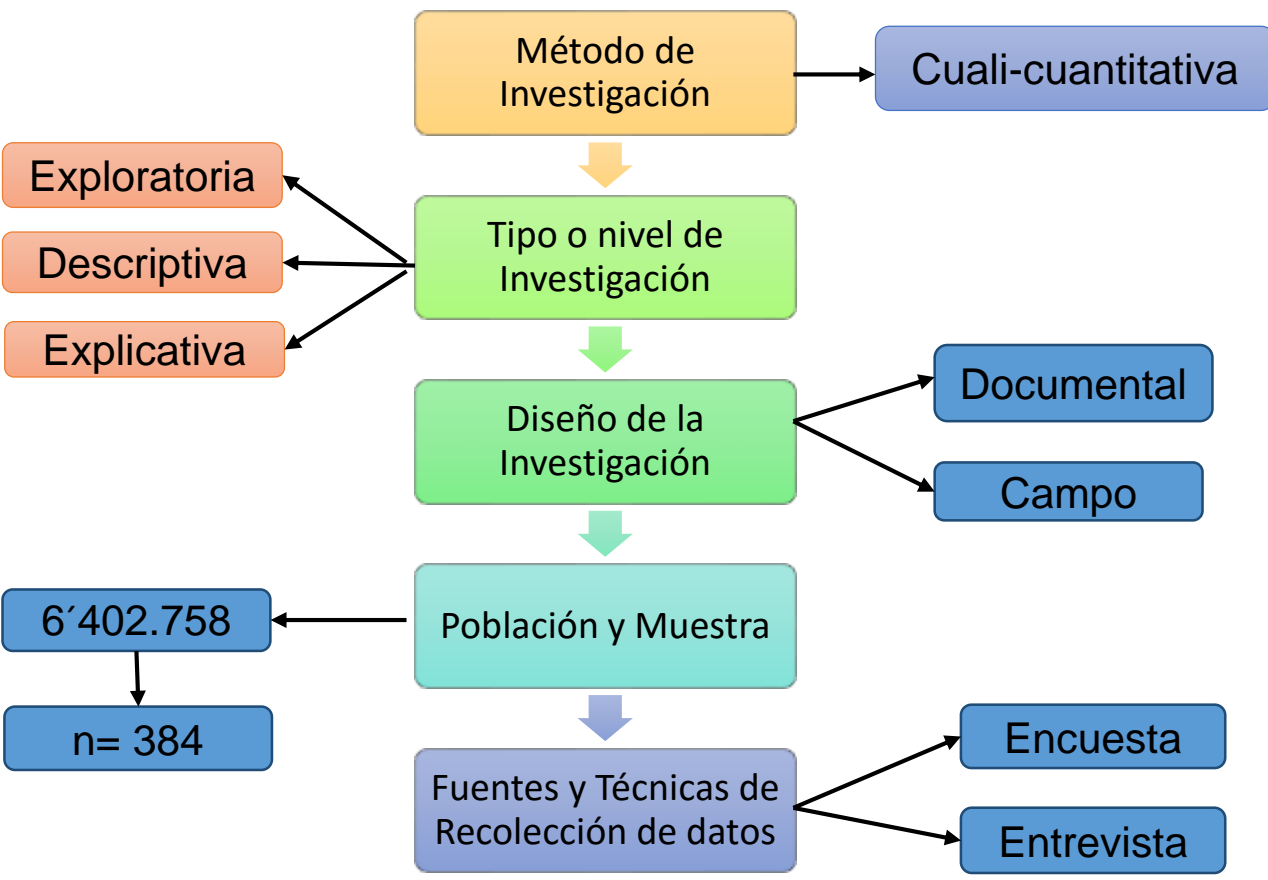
Método de Investigación

Cuali-cuantitativa

Exploratoria

Descriptiva

Explicativa

Tipo o nivel de Investigación

Diseño de la Investigación

Documental

Campo

6´402.758

n= 384

Población y Muestra

Fuentes y Técnicas de Recolección de datos

Encuesta

Entrevista